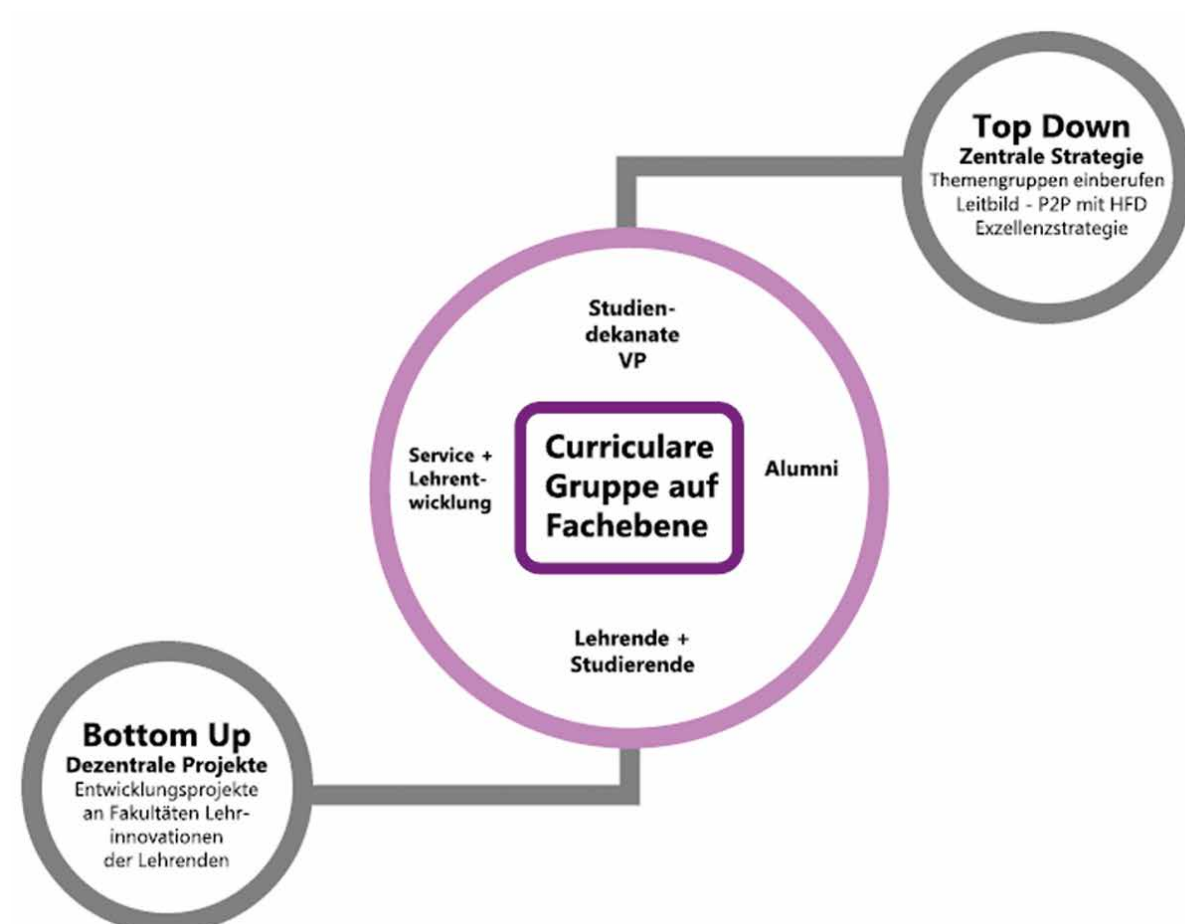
Top Down
Zentrale Strategie
Themengruppen einberufen
Leitbild - P2P mit HFD
Exzellenzstrategie

Studiendekanate
VP

Service + Lehrentwicklung

Curriculare Gruppe auf Fachebene

Alumni

Lehrende + Studierende

Bottom Up
Dezentrale Projekte
Entwicklungsprojekte an Fakultäten Lehrinnovationen der Lehrenden